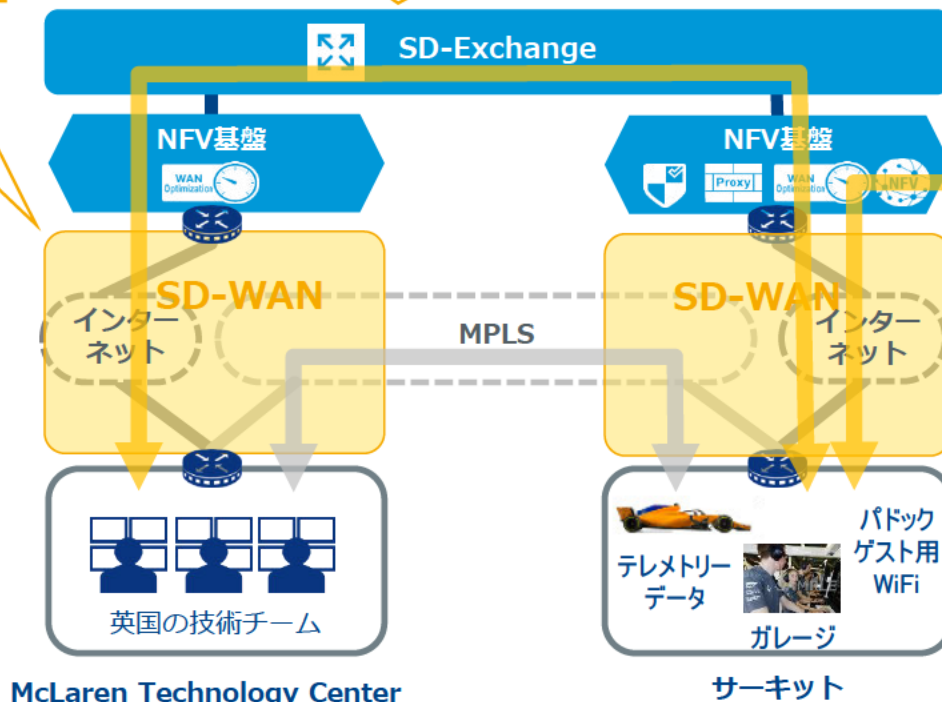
SD-Exchange

NFV基盤

WAN Optimization

NFV基盤

Proxy

WAN Optimization

NFV

SD-WAN

インターネット

MPLS

SD-WAN

インターネット

英国の技術チーム

テレメトリーデータ

ガレージ

パドックゲスト用WiFi

McLaren Technology Center

サーキット